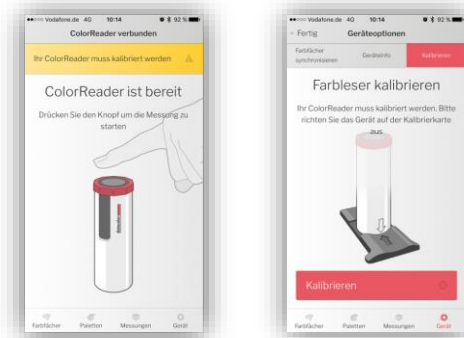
Vodafone.de 4G 10:14 92 %

ColorReader verbunden

Ihr ColorReader muss kalibriert werden

ColorReader ist bereit

Drücken Sie den Knopf um die Messung zu starten

Farbfächer Paletten Messungen Gerät

Vodafone.de 4G 10:14 92 %

Fertig Geräteoptionen

Farbfächer synchronisieren Geräteinfo Kalibrieren

Farbleser kalibrieren

Ihr ColorReader muss kalibriert werden. Bitte richten Sie das Gerät auf der Kalibrierkarte aus.

Kalibrieren

Farbfächer Paletten Messungen Gerät